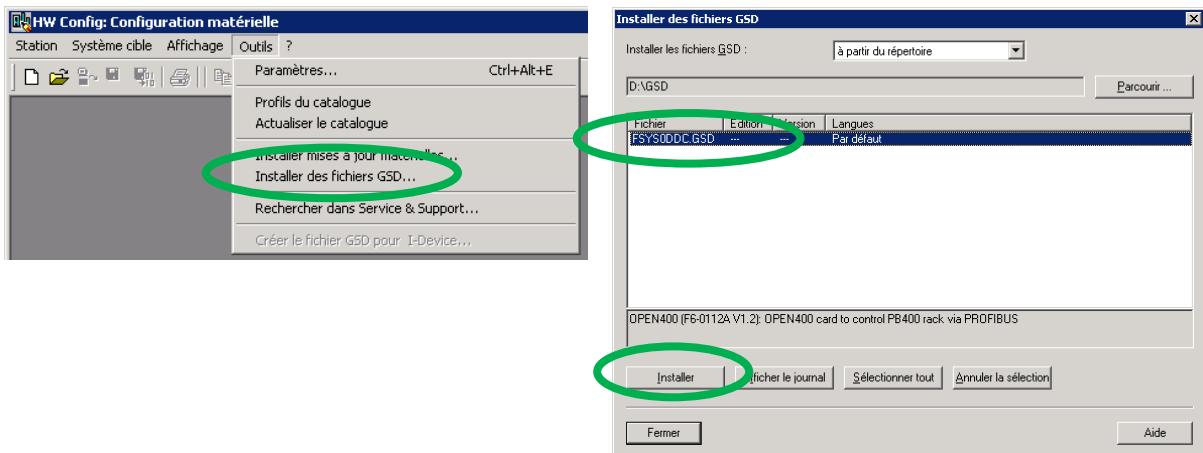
HW Config: Configuration matérielle

Station Système cible Affichage Outils ?

Paramètres... Ctrl+Alt+E

Profils du catalogue
Actualiser le catalogue

Installer mises à jour matérielles...
Installer des fichiers GSD...

Rechercher dans Service & Support...

Créer le fichier GSD pour I-Device...

Installer des fichiers GSD

Installer les fichiers GSD : à partir du répertoire

D:\GSD

Parcourir ...

| Fichier | Edition | Version | Langues |
|---|---|---|---|
| FSYS0DDC.GSD | --- | --- | Par défaut |

OPEN400 (F6-0112A V1.2): OPEN400 card to control PB400 rack via PROFIBUS

Installer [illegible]fficher le journal Sélectionner tout Annuler la sélection

Fermer Aide